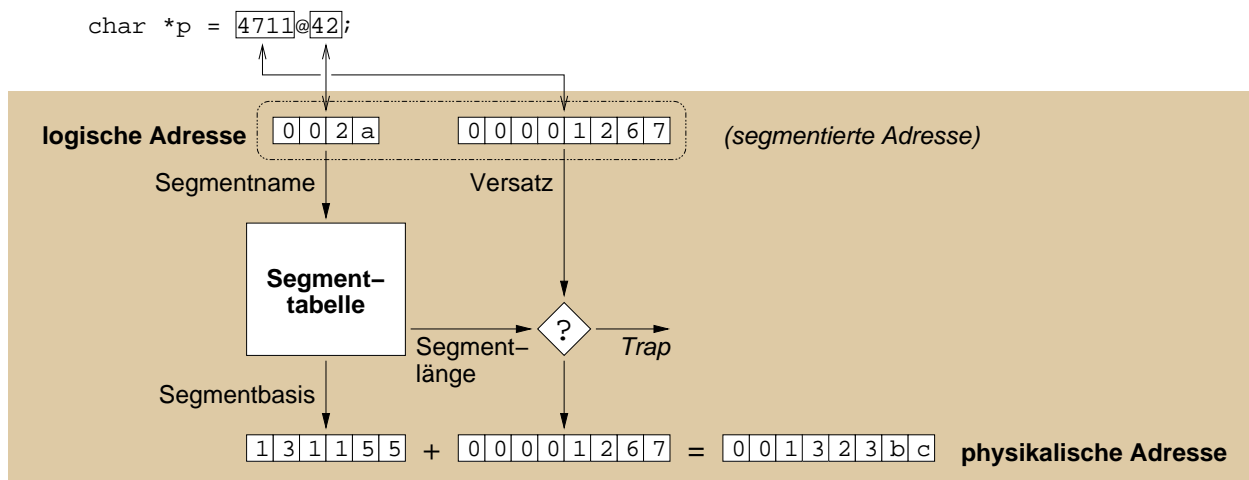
char *p = 4711@42;

logische Adresse 0 0 2 a    0 0 0 0 1 2 6 7    (segmentierte Adresse)

Segmentname    Versatz

Segment–
tabelle

Segment–
länge

?

Trap

Segmentbasis

1 3 1 1 5 5 + 0 0 0 0 1 2 6 7 = 0 0 1 3 2 3 b c    physikalische Adresse